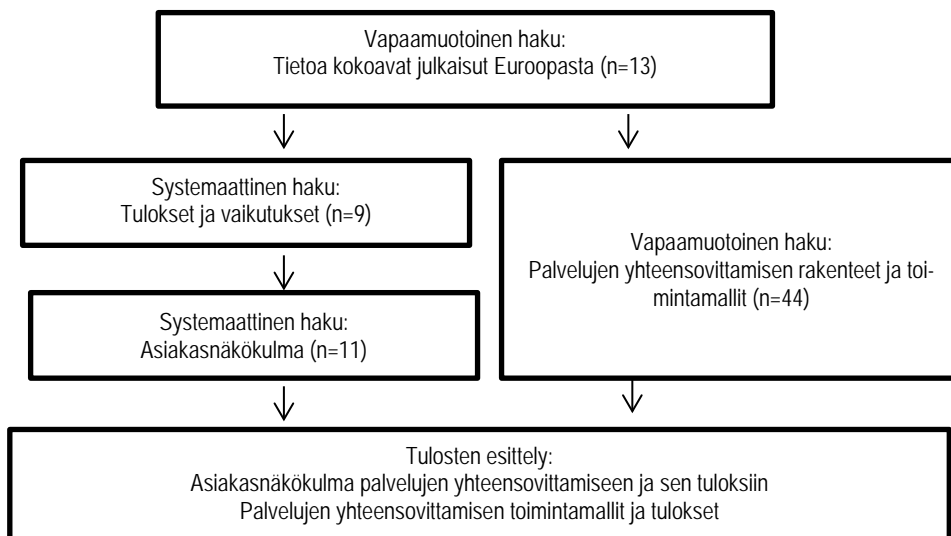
Vapaamuotoinen haku:
Tietoa kokoavat julkaisut Euroopasta (n=13)

Systemaattinen haku:
Tulokset ja vaikutukset (n=9)

Systemaattinen haku:
Asiakasnäkökulma (n=11)

Vapaamuotoinen haku:
Palvelujen yhteensovittamisen rakenteet ja toimintamallit (n=44)

Tulosten esittely:
Asiakasnäkökulma palvelujen yhteensovittamiseen ja sen tuloksiin
Palvelujen yhteensovittamisen toimintamallit ja tulokset